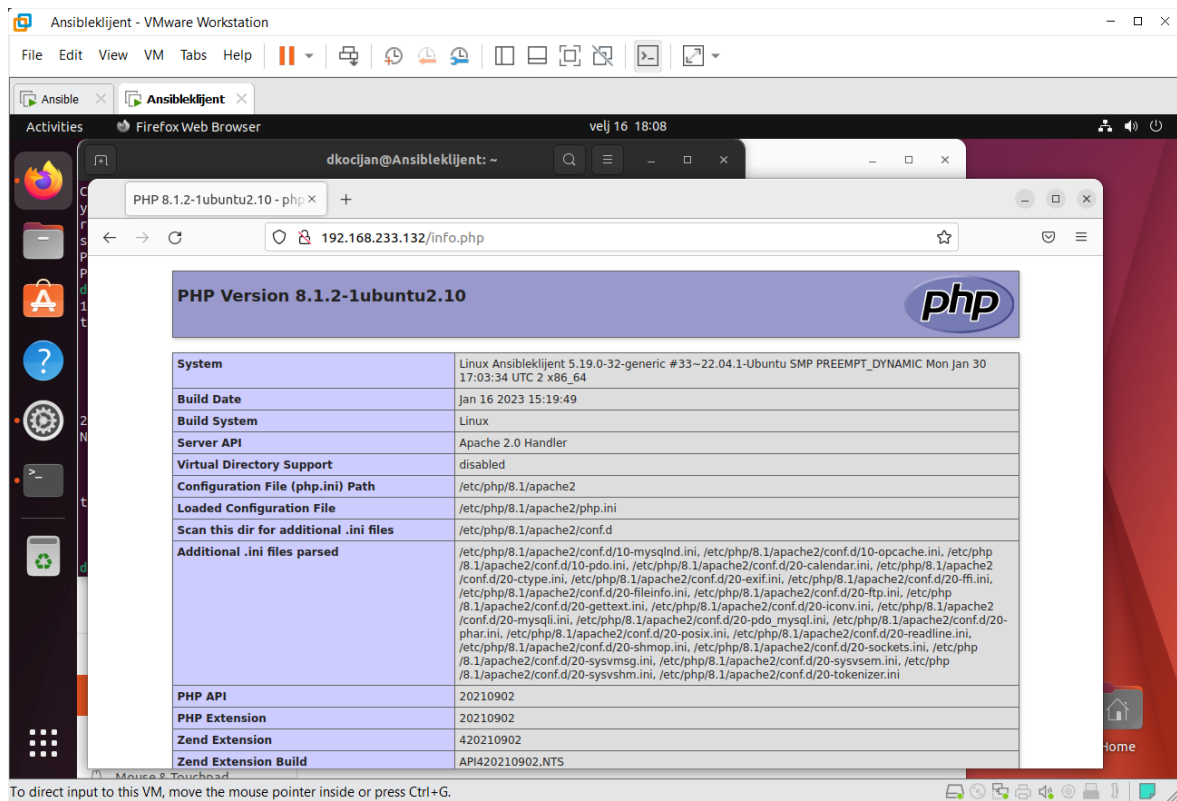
Ansibleklijent - VMware Workstation

File Edit View VM Tabs Help

Ansible Ansibleklijent

Activities Firefox Web Browser velj 16 18:08

dkocijan@Ansibleklijent: ~

PHP 8.1.2-1ubuntu2.10 - php

192.168.233.132/info.php

PHP Version 8.1.2-1ubuntu2.10

php

| System | Linux Ansibleklijent 5.19.0-32-generic #33~22.04.1-Ubuntu SMP PREEMPT_DYNAMIC Mon Jan 30 17:03:34 UTC 2 x86_64 |
|---|---|
| Build Date | Jan 16 2023 15:19:49 |
| Build System | Linux |
| Server API | Apache 2.0 Handler |
| Virtual Directory Support | disabled |
| Configuration File (php.ini) Path | /etc/php/8.1/apache2 |
| Loaded Configuration File | /etc/php/8.1/apache2/php.ini |
| Scan this dir for additional .ini files | /etc/php/8.1/apache2/conf.d |
| Additional .ini files parsed | /etc/php/8.1/apache2/conf.d/10-mysqlnd.ini, /etc/php/8.1/apache2/conf.d/10-opcache.ini, /etc/php/8.1/apache2/conf.d/10-pdo.ini, /etc/php/8.1/apache2/conf.d/20-calendar.ini, /etc/php/8.1/apache2/conf.d/20-ctype.ini, /etc/php/8.1/apache2/conf.d/20-exif.ini, /etc/php/8.1/apache2/conf.d/20-ffi.ini, /etc/php/8.1/apache2/conf.d/20-fileinfo.ini, /etc/php/8.1/apache2/conf.d/20-ftp.ini, /etc/php/8.1/apache2/conf.d/20-gettext.ini, /etc/php/8.1/apache2/conf.d/20-iconv.ini, /etc/php/8.1/apache2/conf.d/20-mysqli.ini, /etc/php/8.1/apache2/conf.d/20-pdo_mysql.ini, /etc/php/8.1/apache2/conf.d/20-phar.ini, /etc/php/8.1/apache2/conf.d/20-posix.ini, /etc/php/8.1/apache2/conf.d/20-readline.ini, /etc/php/8.1/apache2/conf.d/20-shmop.ini, /etc/php/8.1/apache2/conf.d/20-sockets.ini, /etc/php/8.1/apache2/conf.d/20-sysvmsg.ini, /etc/php/8.1/apache2/conf.d/20-sysvsem.ini, /etc/php/8.1/apache2/conf.d/20-sysvshm.ini, /etc/php/8.1/apache2/conf.d/20-tokenizer.ini |
| PHP API | 20210902 |
| PHP Extension | 20210902 |
| Zend Extension | 420210902 |
| Zend Extension Build | API420210902,NTS |

Home

Mouse & Touchpad

To direct input to this VM, move the mouse pointer inside or press Ctrl+G.